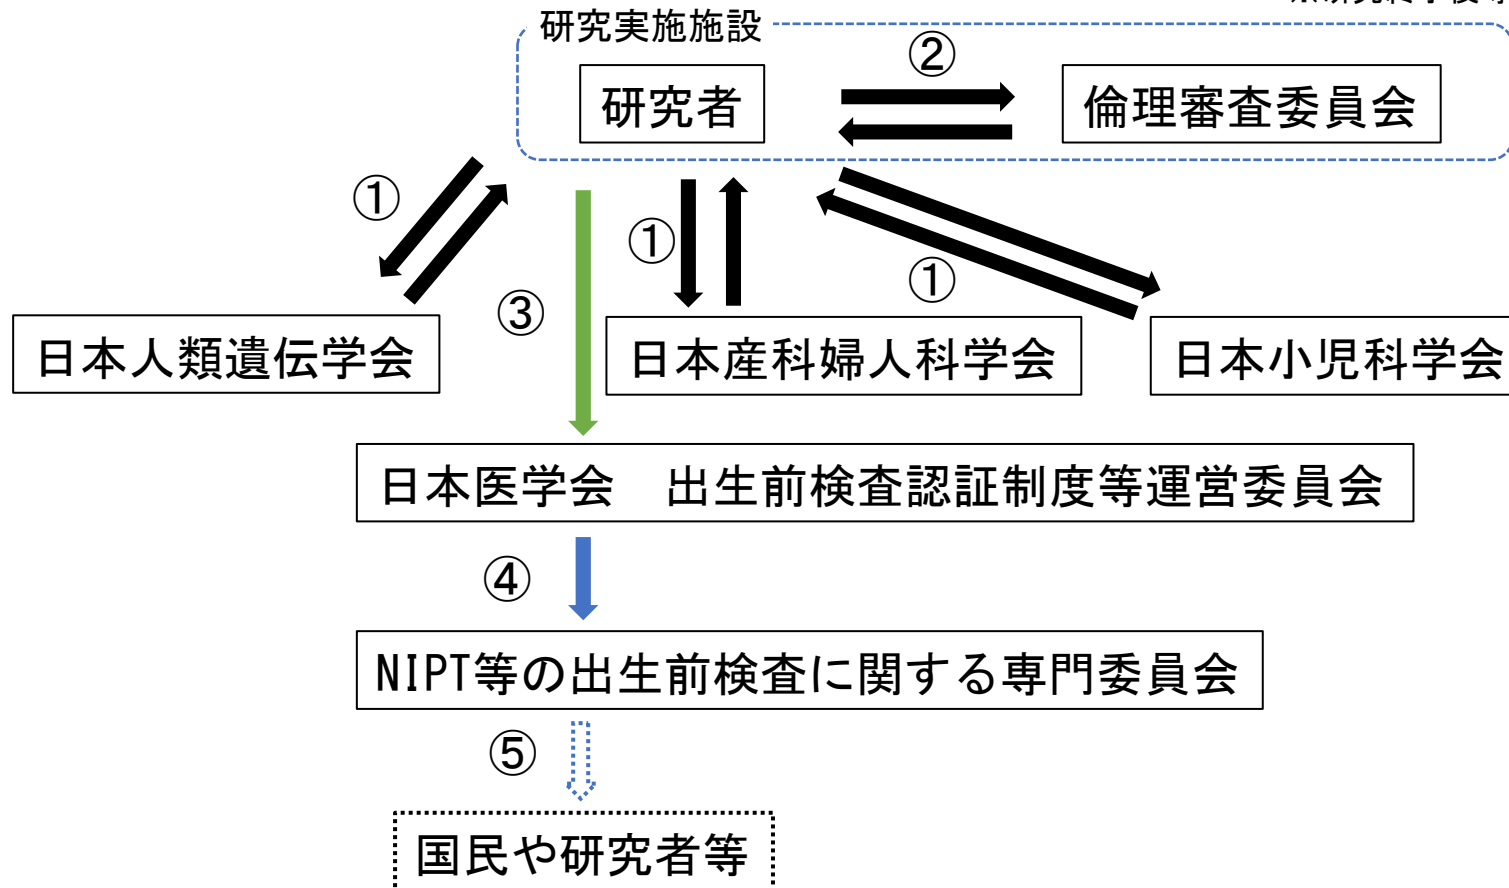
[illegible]

研究実施施設

研究者

②

倫理審査委員会

①

①

①

③

日本人類遺伝学会

日本産科婦人科学会

日本小児科学会

日本医学会　出生前検査認証制度等運営委員会

④

NIPT等の出生前検査に関する専門委員会

⑤

国民や研究者等